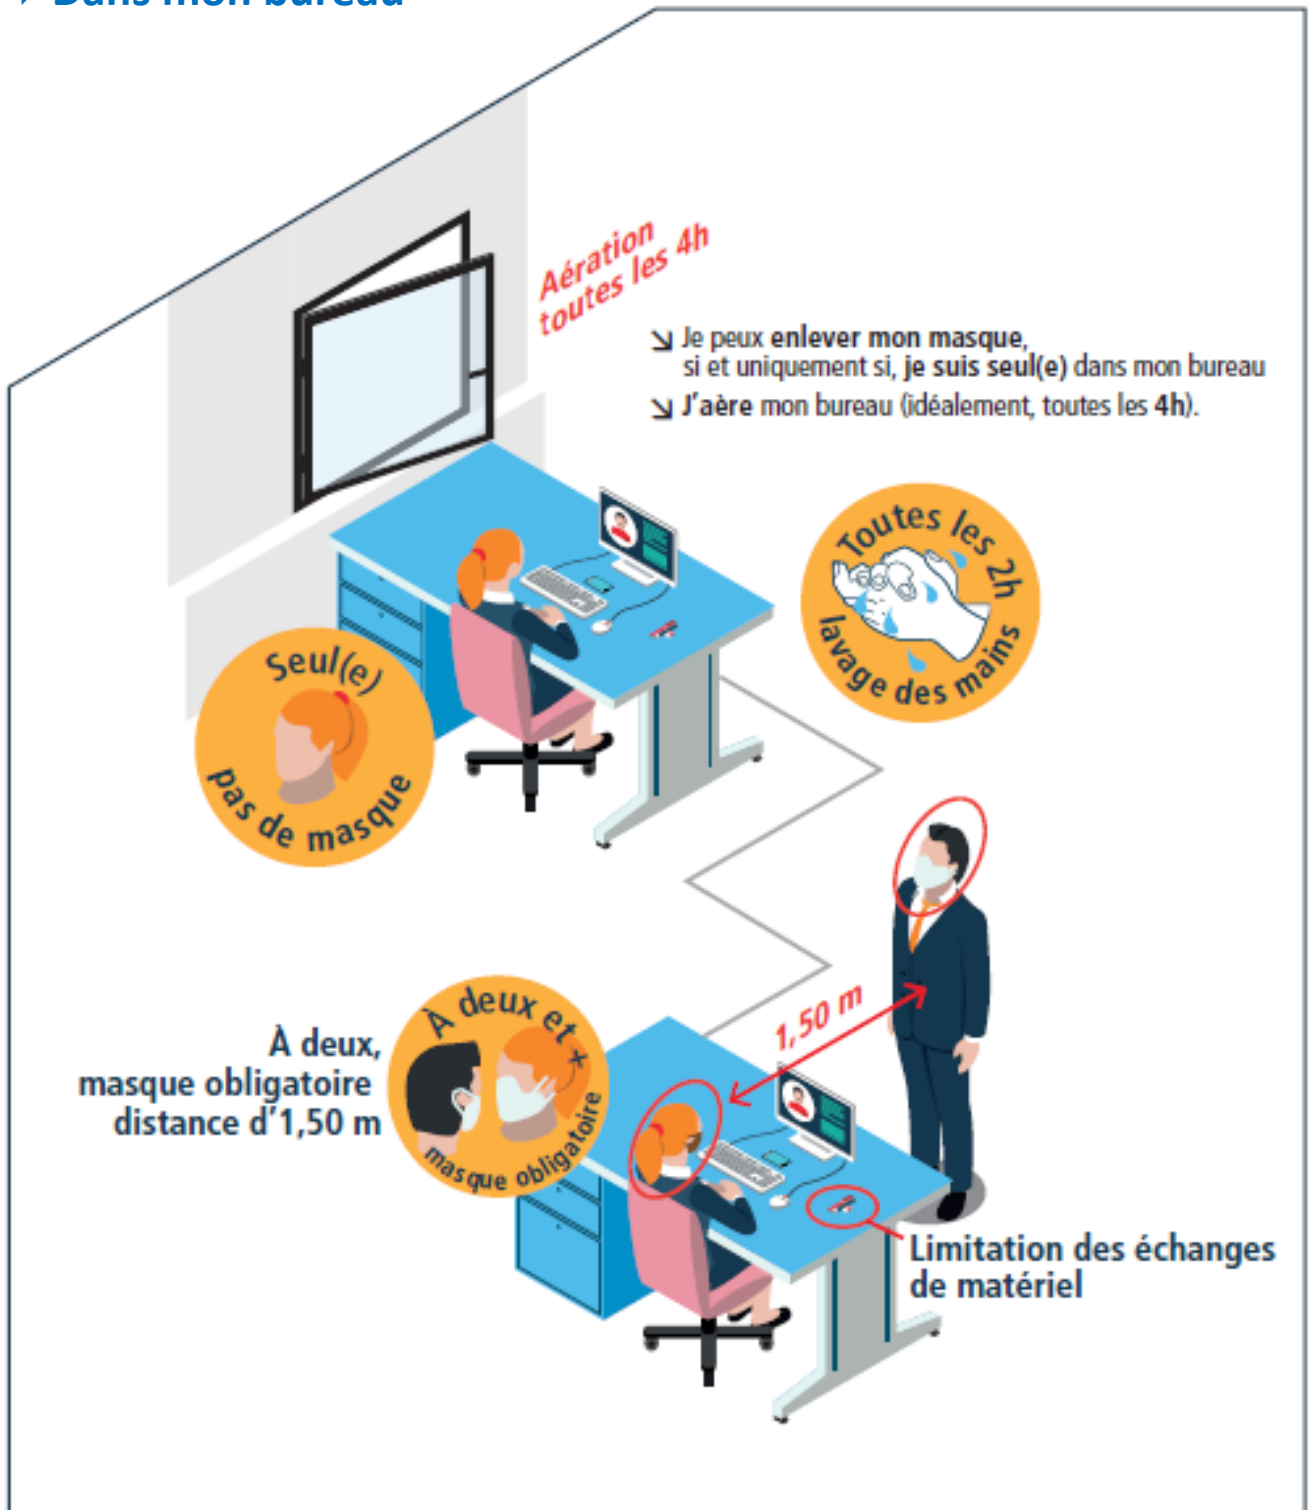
Dans mon bureau

Aération toutes les 4h

↘ Je peux enlever mon masque, si et uniquement si, je suis seul(e) dans mon bureau
↘ J'aère mon bureau (idéalement, toutes les 4h).

Toutes les 2h lavage des mains

Seul(e) pas de masque

1,50 m

À deux, masque obligatoire distance d'1,50 m

À deux et + masque obligatoire

Limitation des échanges de matériel